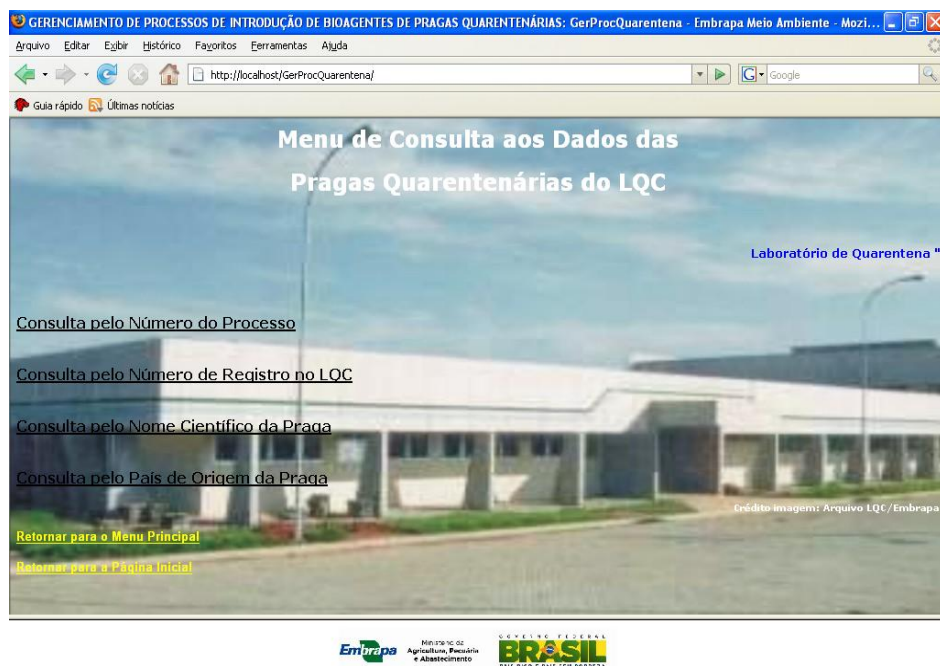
GERENCIAMENTO DE PROCESSOS DE INTRODUÇÃO DE BIOAGENTES DE PRAGAS QUARENTENÁRIAS: GerProcQuarentena - Embrapa Meio Ambiente - Mozi...

Arquivo Editar Exibir Histórico Favoritos Ferramentas Ajuda

http://localhost/GerProcQuarentena/

Google

Guia rápido Últimas notícias

Menu de Consulta aos Dados das

Pragas Quarentenárias do LQC

Laboratório de Quarentena "

Consulta pelo Número do Processo

Consulta pelo Número de Registro no LQC

Consulta pelo Nome Científico da Praga

Consulta pelo País de Origem da Praga

Crédito imagem: Arquivo LQC/Embrapa

Retornar para o Menu Principal

Retornar para a Página Inicial

Embrapa Ministério da Agricultura, Pecuária e Abastecimento

GOVERNO FEDERAL BRASIL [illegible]